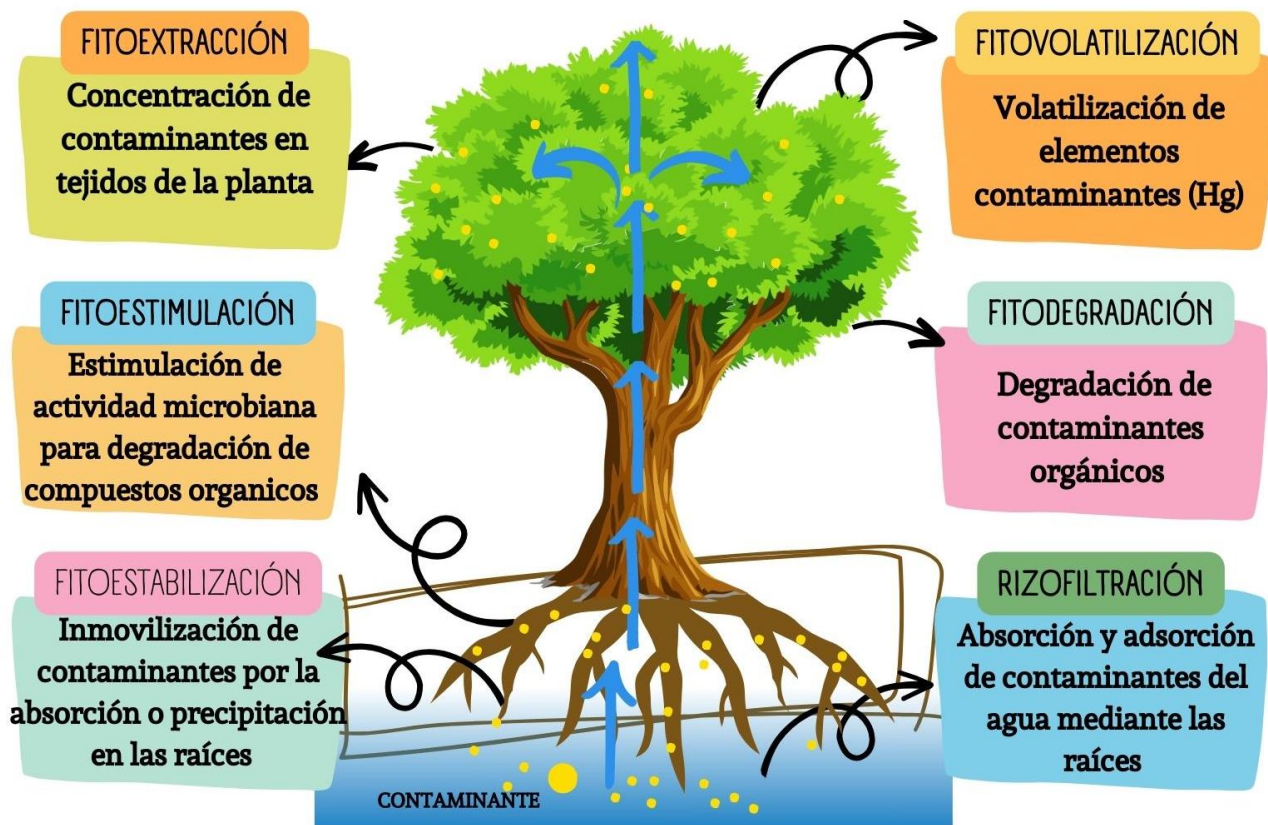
FITOEXTRACCIÓN

Concentración de contaminantes en tejidos de la planta

FITOVOLATILIZACIÓN

Volatilización de elementos contaminantes (Hg)

FITOESTIMULACIÓN

Estimulación de actividad microbiana para degradación de compuestos organicos

FITODEGRADACIÓN

Degradación de contaminantes orgánicos

FITOESTABILIZACIÓN

Inmovilización de contaminantes por la absorción o precipitación en las raíces

RIZOFILTRACIÓN

Absorción y adsorción de contaminantes del agua mediante las raíces

CONTAMINANTE